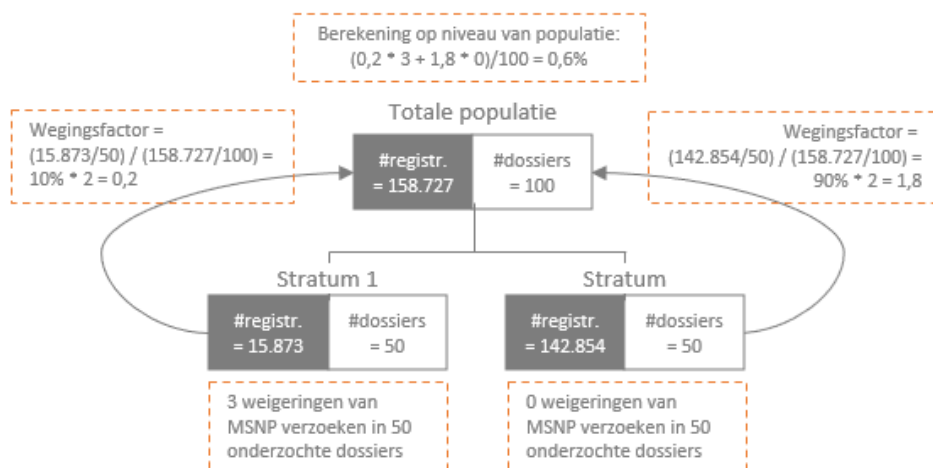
Berekening op niveau van populatie:
(0,2 * 3 + 1,8 * 0)/100 = 0,6%

Totale populatie

Wegingsfactor =
(15.873/50) / (158.727/100) =
10% * 2 = 0,2

#registr.
= 158.727

#dossiers
= 100

Wegingsfactor =
(142.854/50) / (158.727/100) =
90% * 2 = 1,8

Stratum 1

#registr.
= 15.873

#dossiers
= 50

Stratum

#registr.
= 142.854

#dossiers
= 50

3 weigeringen van MSNP verzoeken in 50 onderzochte dossiers

0 weigeringen van MSNP verzoeken in 50 onderzochte dossiers